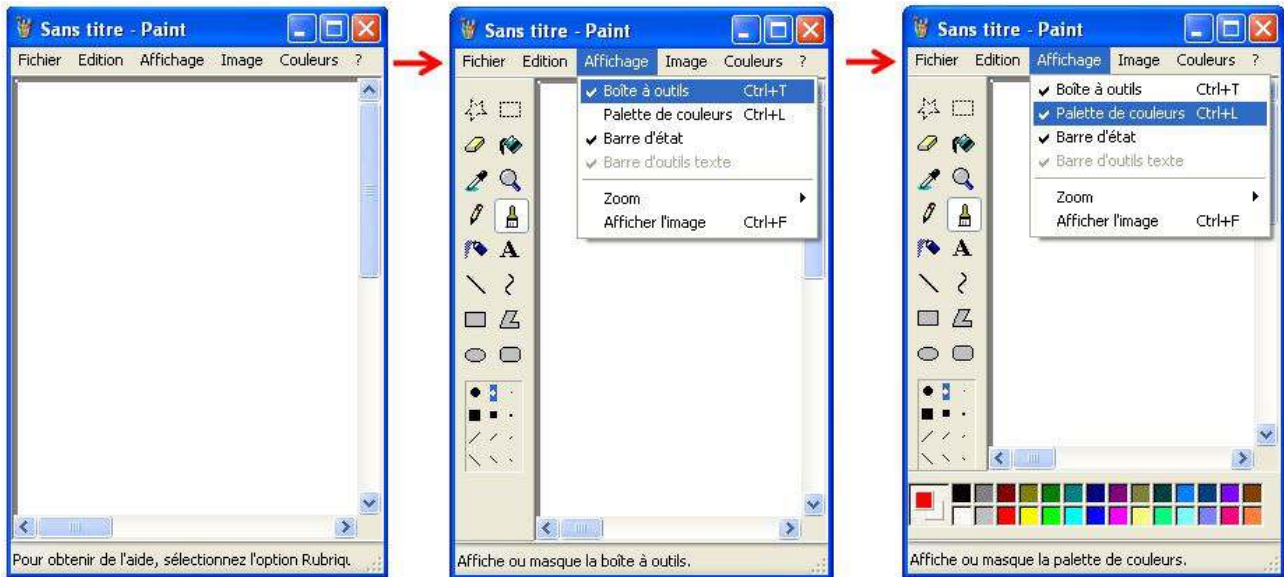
Sans titre - Paint

Fichier Edition Affichage Image Couleurs ?

Pour obtenir de l'aide, sélectionnez l'option Rubriqu

Sans titre - Paint

Fichier Edition Affichage Image Couleurs ?

✔ Boîte à outils Ctrl+T
Palette de couleurs Ctrl+L
✔ Barre d'état
✔ Barre d'outils texte
Zoom
Afficher l'image Ctrl+F

A

Affiche ou masque la boîte à outils.

Sans titre - Paint

Fichier Edition Affichage Image Couleurs ?

✔ Boîte à outils Ctrl+T
✔ Palette de couleurs Ctrl+L
✔ Barre d'état
✔ Barre d'outils texte
Zoom
Afficher l'image Ctrl+F

A

Affiche ou masque la palette de couleurs.